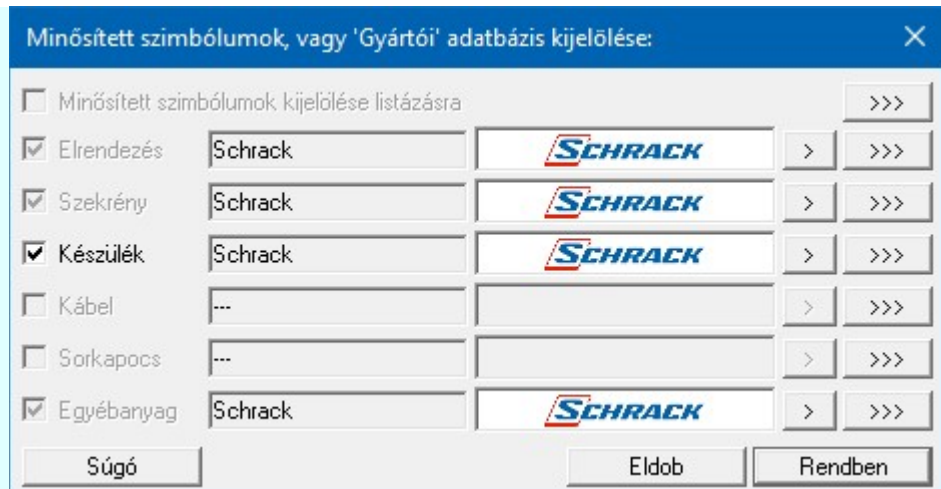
Minősített szimbólumok, vagy 'Gyártói' adatbázis kijelölése:

Minősített szimbólumok kijelölése listázásra >>>

Elrendezés Schrack SCHRACK > >>>

Szekrény Schrack SCHRACK > >>>

Készülék Schrack SCHRACK > >>>

Kábel --- > >>>

Sorkapocs --- > >>>

Egyébanyag Schrack SCHRACK > >>>

Súgó Eldob Rendben